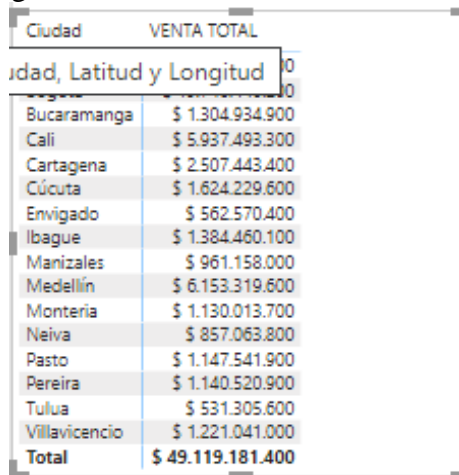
| Ciudad | VENTA TOTAL |
|---|---|
| udad, Latitud y Longitud | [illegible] |
| Bogota | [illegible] |
| Bucaramanga | \$ 1.304.934.900 |
| Cali | \$ 5.937.493.300 |
| Cartagena | \$ 2.507.443.400 |
| Cúcuta | \$ 1.624.229.600 |
| Envigado | \$ 562.570.400 |
| Ibague | \$ 1.384.460.100 |
| Manizales | \$ 961.158.000 |
| Medellín | \$ 6.153.319.600 |
| Monteria | \$ 1.130.013.700 |
| Neiva | \$ 857.063.800 |
| Pasto | \$ 1.147.541.900 |
| Pereira | \$ 1.140.520.900 |
| Tulua | \$ 531.305.600 |
| Villavicencio | \$ 1.221.041.000 |
| Total | \$ 49.119.181.400 |